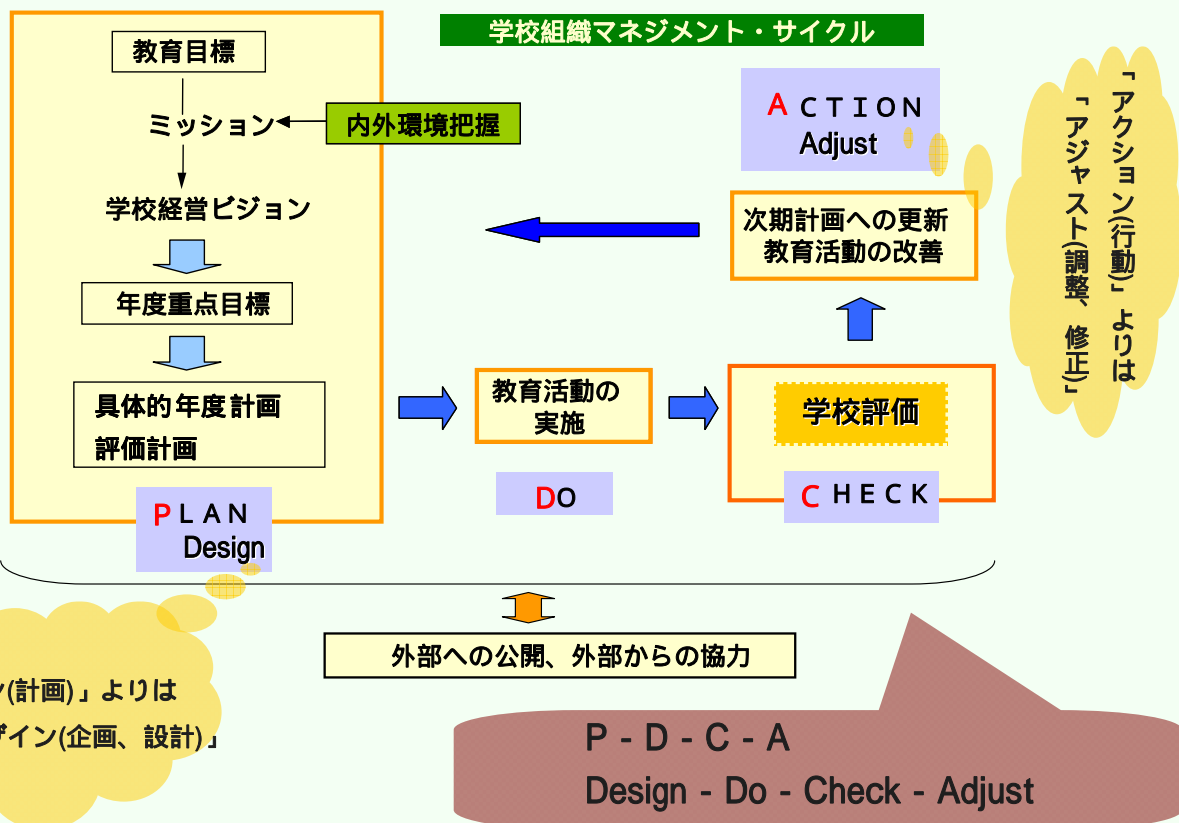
学校組織マネジメント・サイクル

教育目標

ミッション

内外環境把握

学校経営ビジョン

年度重点目標

具体的年度計画
評価計画

PLAN
Design

教育活動の実施

DO

学校評価

CHECK

次期計画への更新
教育活動の改善

ACTION
Adjust

「アクション(行動)」よりは
「アジャスト(調整、修正)」

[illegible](計画)」よりは
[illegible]ザイン(企画、設計)」

外部への公開、外部からの協力

P - D - C - A
Design - Do - Check - Adjust